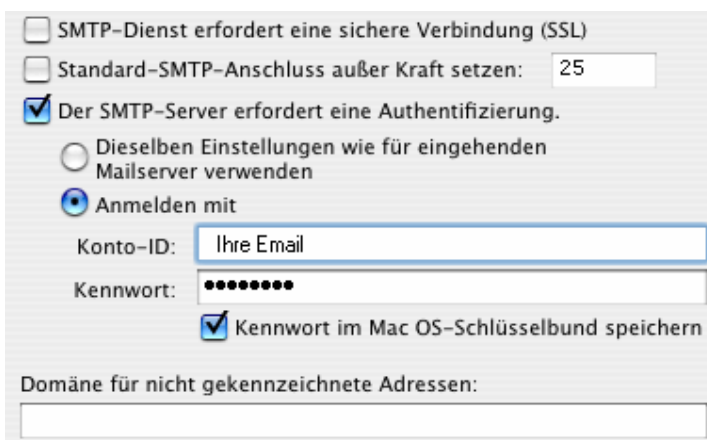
SMTP-Dienst erfordert eine sichere Verbindung (SSL)

Standard-SMTP-Anschluss außer Kraft setzen: 25

Der SMTP-Server erfordert eine Authentifizierung.

Dieselben Einstellungen wie für eingehenden Mailserver verwenden

Anmelden mit

Konto-ID: Ihre Email

Kennwort: ••••••••

Kennwort im Mac OS-Schlüsselbund speichern

Domäne für nicht gekennzeichnete Adressen: